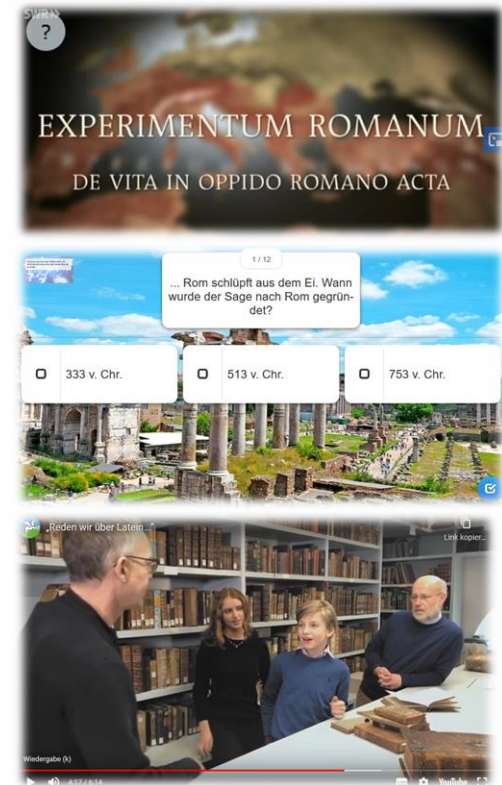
SWR
?
EXPERIMENTUM ROMANUM
DE VITA IN OPPIDO ROMANO ACTA

1 / 12
... Rom schlüpft aus dem Ei. Wann wurde der Sage nach Rom gegründet?
333 v. Chr.
513 v. Chr.
753 v. Chr.

„Reden wir über Latein"
Link kopier...
Wiedergabe (k)
4:17 / 6:16
YouTube